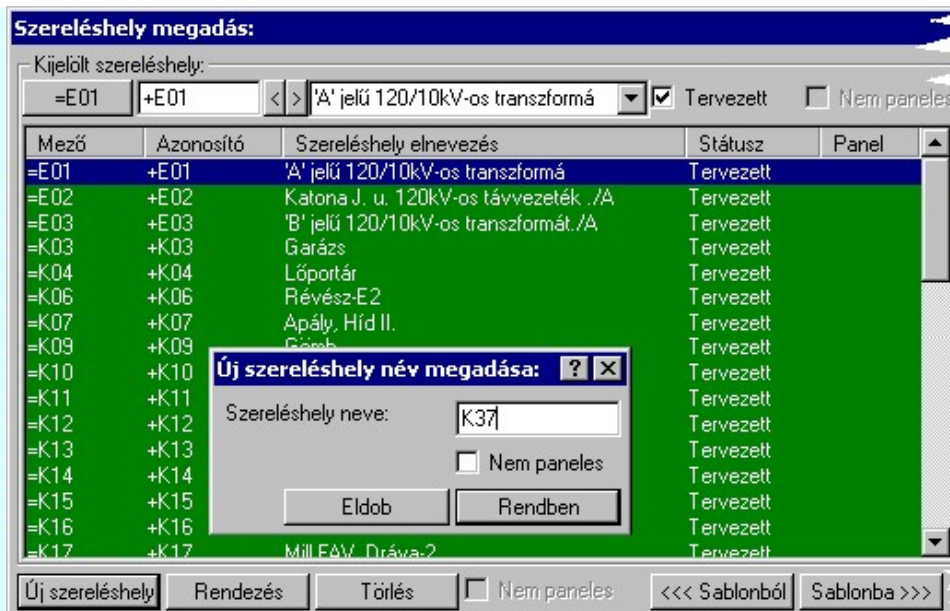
Szereléshely megadás:

Kijelölt szereléshely:

=E01 | +E01 | < > | 'A' jelű 120/10kV-os transzformá | Tervezett | Nem paneles

| Mező | Azonosító | Szereléshely elnevezés | Státusz | Panel |
|---|---|---|---|---|
| =E01 | +E01 | 'A' jelű 120/10kV-os transzformá | Tervezett | |
| =E02 | +E02 | Katona J. u. 120kV-os távvezeték ./A | Tervezett | |
| =E03 | +E03 | 'B' jelű 120/10kV-os transzformát./A | Tervezett | |
| =K03 | +K03 | Garázs | Tervezett | |
| =K04 | +K04 | Lőportár | Tervezett | |
| =K06 | +K06 | Révész-E2 | Tervezett | |
| =K07 | +K07 | Apály, Híd II. | Tervezett | |
| =K09 | +K09 | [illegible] | Tervezett | |
| =K10 | +K10 | | Tervezett | |
| =K11 | +K11 | | Tervezett | |
| =K12 | +K12 | | Tervezett | |
| =K13 | +K13 | | Tervezett | |
| =K14 | +K14 | | Tervezett | |
| =K15 | +K15 | | Tervezett | |
| =K16 | +K16 | | Tervezett | |
| =K17 | +K17 | Mill.FAV, Dráva-2 | Tervezett | |

Új szereléshely név megadása: ? X

Szereléshely neve: K37

Nem paneles

Eldob | Rendben

Új szereléshely | Rendezés | Törlés | Nem paneles | <<< Sablonból | Sablonba >>>